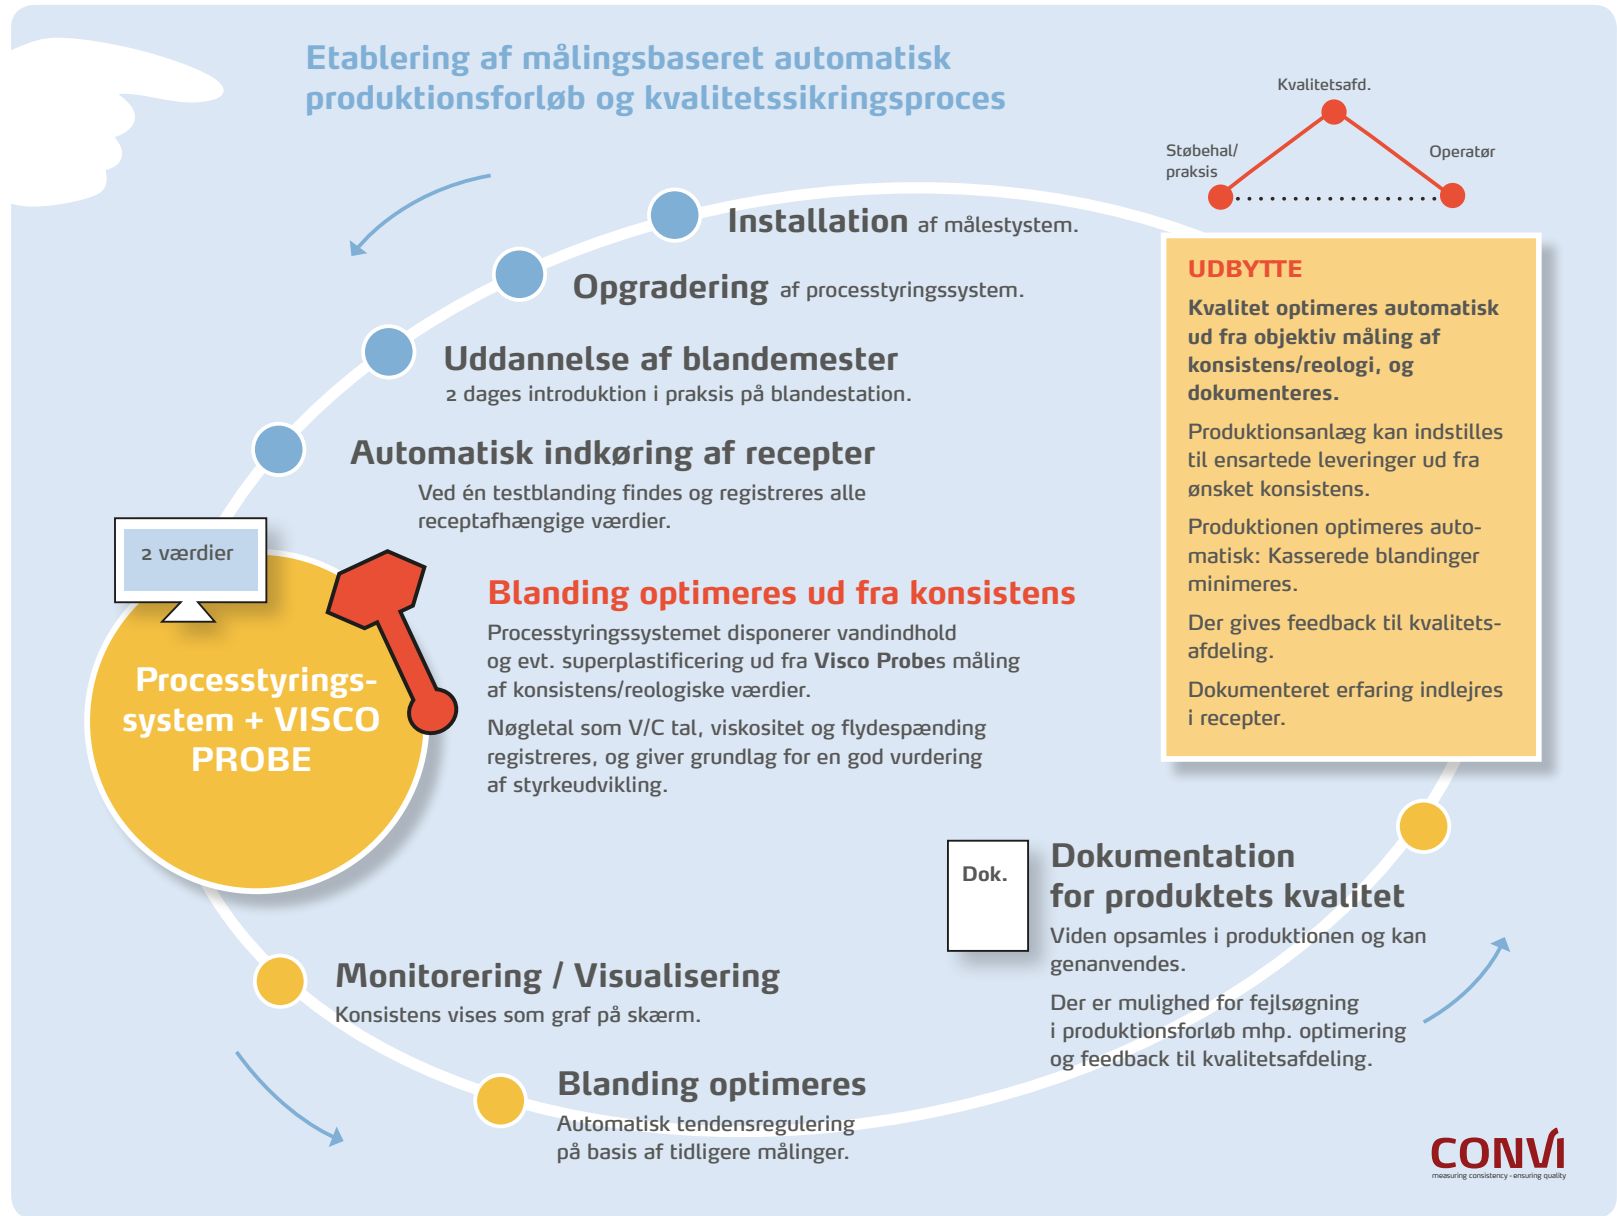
Etablering af målingsbaseret automatisk produktionsforløb og kvalitetssikringsproces

Kvalitetsafd.

Støbehal/ praksis

Operatør

Installation af målestystem.

Opgradering af processtyringssystem.

Uddannelse af blandemester
2 dages introduktion i praksis på blandestation.

Automatisk indkøring af recepter
Ved én testblanding findes og registreres alle receptafhængige værdier.

2 værdier

Processtyrings-system + VISCO PROBE

Blanding optimeres ud fra konsistens
Processtyringssystemet disponerer vandindhold og evt. superplastificering ud fra Visco Probes måling af konsistens/reologiske værdier.

Nøgletal som V/C tal, viskositet og flydespænding registreres, og giver grundlag for en god vurdering af styrkeudvikling.

UDBYTTE
Kvalitet optimeres automatisk ud fra objektiv måling af konsistens/reologi, og dokumenteres.

Produktionsanlæg kan indstilles til ensartede leveringer ud fra ønsket konsistens.

Produktionen optimeres automatisk: Kasserede blandinger minimeres.

Der gives feedback til kvalitetsafdeling.

Dokumenteret erfaring indlejres i recepter.

Dok.

Dokumentation for produktets kvalitet
Viden opsamles i produktionen og kan genanvendes.

Der er mulighed for fejlsøgning i produktionsforløb mhp. optimering og feedback til kvalitetsafdeling.

Monitorering / Visualisering
Konsistens vises som graf på skærm.

Blanding optimeres
Automatisk tendensregulering på basis af tidligere målinger.

CONVI
measuring consistency - ensuring quality